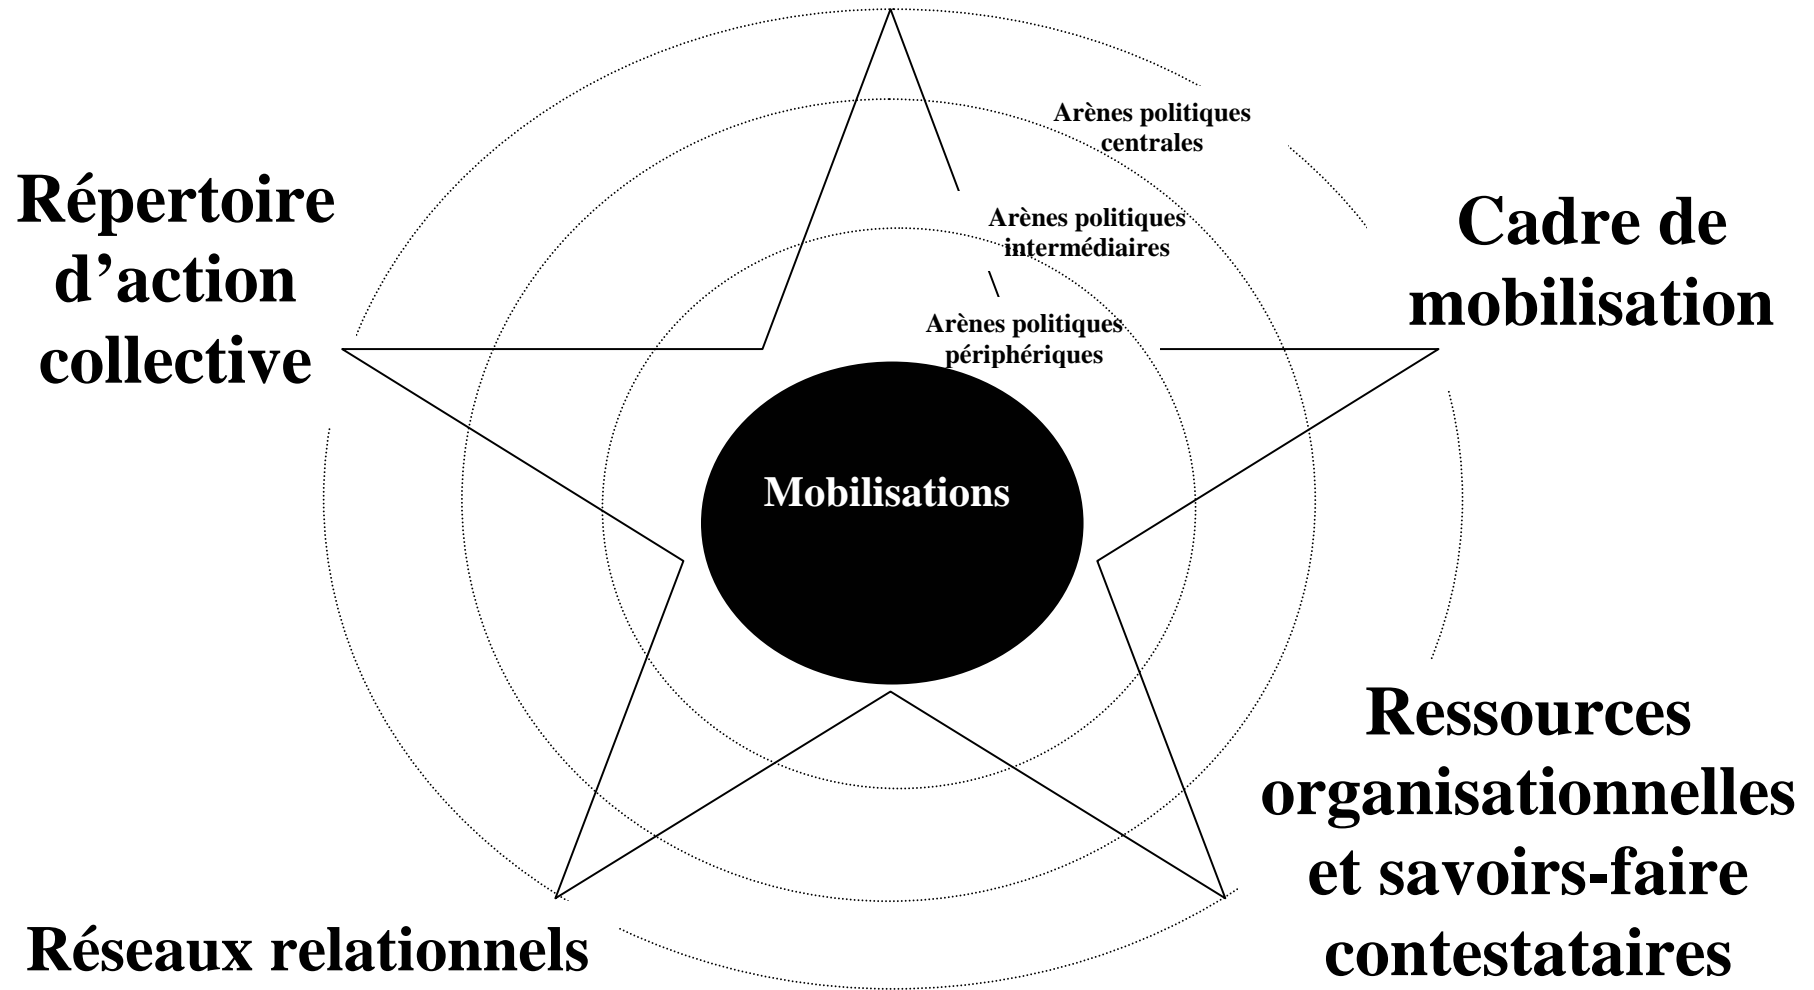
Arènes politiques centrales

Répertoire d’action collective

Arènes politiques intermédiaires

Cadre de mobilisation

Arènes politiques périphériques

Mobilisations

Ressources organisationnelles et savoirs-faire contestataires

Réseaux relationnels